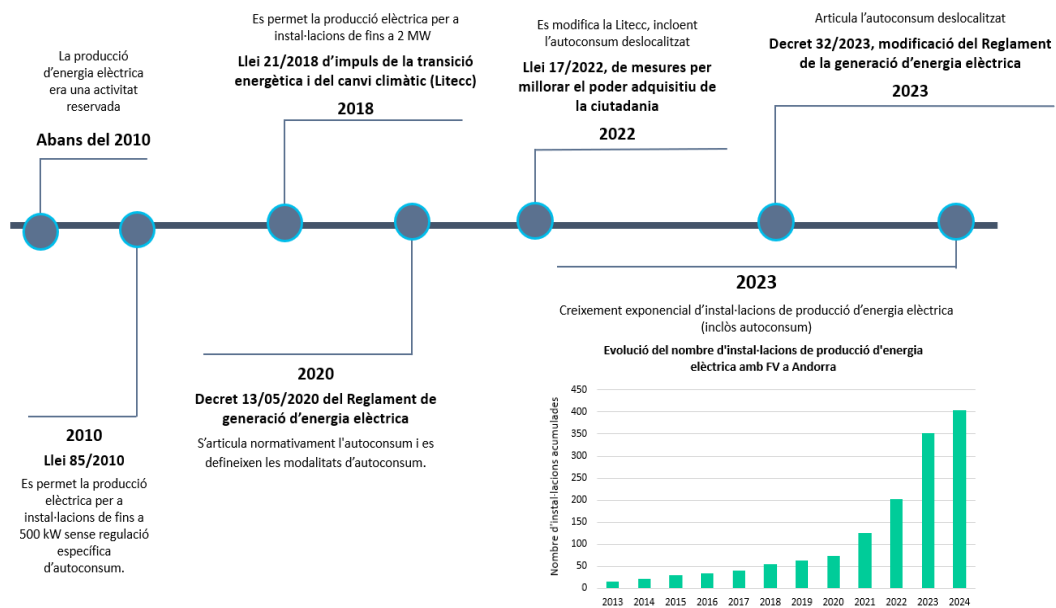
La producció d’energia elèctrica era una activitat reservada

**Abans del 2010**

**2010**

**Llei 85/2010**

Es permet la producció elèctrica per a instal·lacions de fins a 500 kW sense regulació específica d’autoconsum.

Es permet la producció elèctrica per a instal·lacions de fins a 2 MW

**Llei 21/2018 d’impuls de la transició energètica i del canvi climàtic (Litecc)**

**2018**

**2020**

**Decret 13/05/2020 del Reglament de generació d’energia elèctrica**

S’articula normativament l'autoconsum i es defineixen les modalitats d’autoconsum.

Es modifica la Litecc, incloent l’autoconsum deslocalitzat

**Llei 17/2022, de mesures per millorar el poder adquisitiu de la ciutadania**

**2022**

Articula l’autoconsum deslocalitzat

**Decret 32/2023, modificació del Reglament de la generació d’energia elèctrica**

**2023**

**2023**

Creixement exponencial d’instal·lacions de producció d’energia elèctrica (inclòs autoconsum)

**Evolució del nombre d'instal·lacions de producció d'energia elèctrica amb FV a Andorra**

Nombre d'instal·lacions acumulades

450
400
350
300
250
200
150
100
50
0

2013 2014 2015 2016 2017 2018 2019 2020 2021 2022 2023 2024